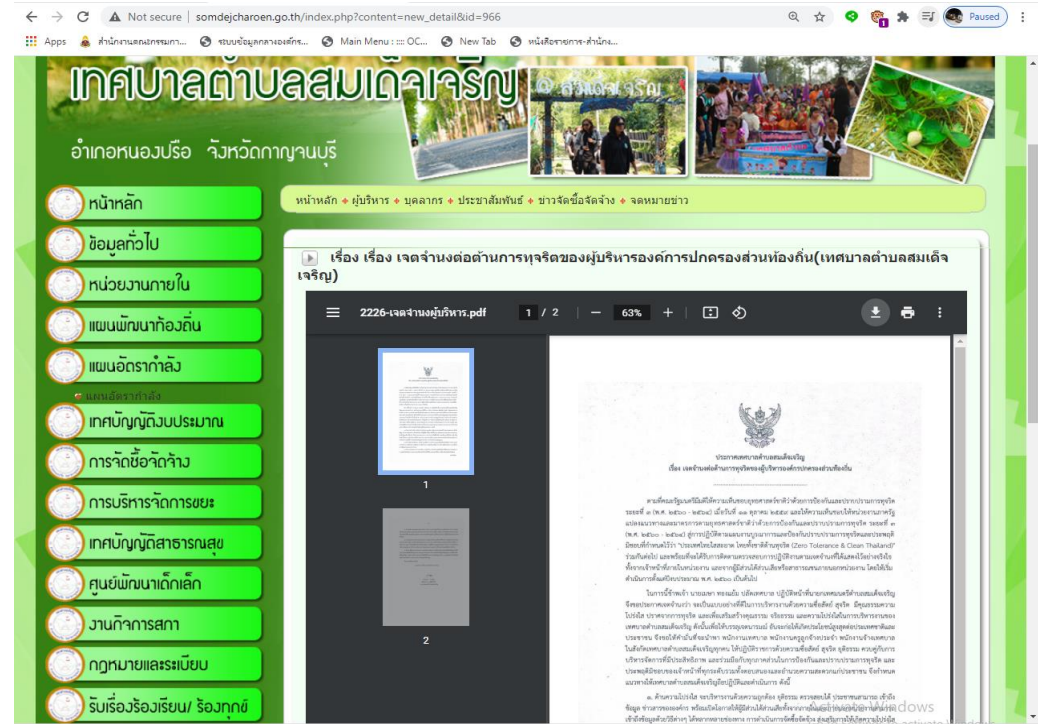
Not secure | somdejcharoen.go.th/index.php?content=new_detail&id=966

Paused

Apps สำนักงานคณะกรรมการ... ระบบข้อมูลกลางองค์กร... Main Menu : ::: OC... New Tab หนังสือราชการ-สำนัก...

เทศบาลตำบลสมเด็จเจริญ

อำเภอหนองปรือ จังหวัดกาญจนบุรี

หน้าหลัก
ข้อมูลทั่วไป
หน่วยงานภายใน
แผนพัฒนาท้องถิ่น
แผนอัตรากำลัง
แผนอัตรากำลัง
เทศบัญญัติงบประมาณ
การจัดซื้อจัดจ้าง
การบริหารจัดการขยะ
เทศบัญญัติสาธารณสุข
ศูนย์พัฒนาเด็กเล็ก
งานกิจการสภา
กฎหมายและระเบียบ
รับเรื่องร้องเรียน/ ร้องทุกข์

หน้าหลัก ◆ ผู้บริหาร ◆ บุคลากร ◆ ประชาสัมพันธ์ ◆ ข่าวจัดซื้อจัดจ้าง ◆ จดหมายข่าว

เรื่อง เรื่อง เจตจำนงต่อต้านการทุจริตของผู้บริหารองค์การปกครองส่วนท้องถิ่น(เทศบาลตำบลสมเด็จเจริญ)

2226-เจตจำนงผู้บริหาร.pdf 1 / 2 — 63% +

1

2

ประกาศเทศบาลตำบลสมเด็จเจริญ
เรื่อง เจตจำนงต่อต้านการทุจริตของผู้บริหารองค์กรปกครองส่วนท้องถิ่น

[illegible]

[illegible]

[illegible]

Activate Windows